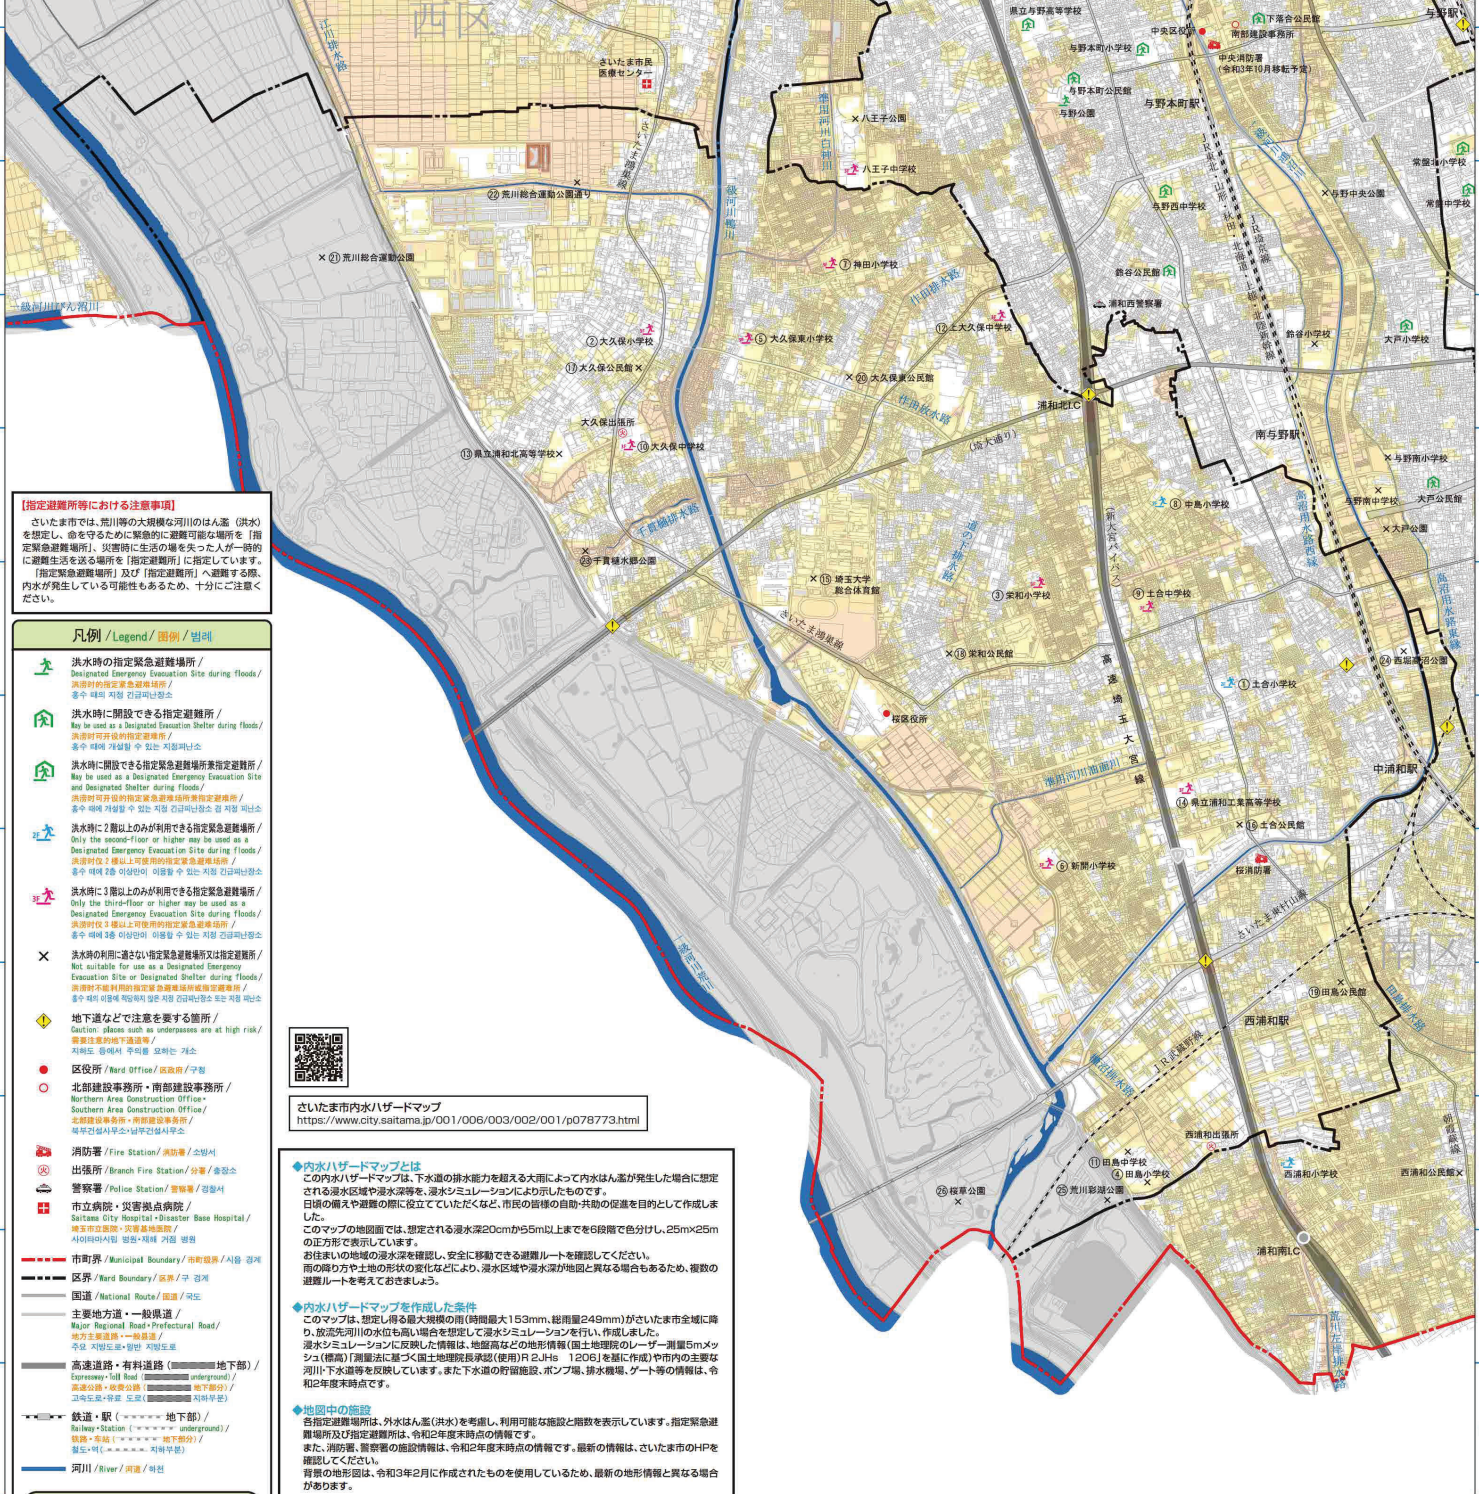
西区

さいたま市民医療センター

県立与野高等学校
与野本町小学校
与野本町公民館
与野公園
与野本町駅
中央区役所
南部建設事務所
中央消防署（令和3年10月移転予定）
下落合公民館
与野駅
常盤北小学校
常盤中学校
与野中央公園
与野西中学校
鈴谷公民館
浦和西警察署
鈴谷小学校
大戸小学校
南与野駅
与野南小学校
与野南中学校
大戸公民館
大戸公園
中島小学校

八王子公園
八王子中学校
⑳ 荒川総合運動公園通り
㉑ 荒川総合運動公園
⑦ 神田小学校
② 大久保小学校
⑪ 大久保公民館
⑤ 大久保東小学校
⑫ 上大久保中学校
⑳ 大久保東公民館
大久保出張所
⑩ 大久保中学校
⑬ 県立浦和北高等学校
浦和北IC
作田排水路
鴻沼川
（埼大通り）
新大宮バイパス
道場排水路
千貫樋排水路
㉓ 千貫樋水郷公園
⑮ 埼玉大学総合体育館
さいたま湯東線
③ 栄和小学校
⑨ 土合中学校
⑱ 栄和公民館
高速埼玉大宮線
桜区役所
鴻沼川（西堀川）
① 土合小学校
㉔ 西堀鴻沼公園
中浦和駅
⑭ 県立浦和工業高等学校
⑯ 土合公民館
⑥ 新開小学校
桜消防署
さいたま東村山線
南区
⑲ 田島公民館
西浦和駅
JR武蔵野線
鴻沼排水路
一級河川荒川
西浦和出張所
⑰ 田島中学校
④ 田島小学校
西浦和小学校
西浦和公民館
㉖ 桜草公園
㉕ 荒川彩湖公園
浦和南IC
笹目川
鴻沼川

【指定避難所等における注意事項】
さいたま市では、荒川等の大規模な河川のはん濫（洪水）を想定し、命を守るために緊急的に避難可能な場所を「指定緊急避難場所」、災害時に生活の場を失った人が一時的に避難生活を送る場所を「指定避難所」に指定しています。
「指定緊急避難場所」及び「指定避難所」へ避難する際、内水が発生している可能性もあるため、十分にご注意ください。

凡例 /Legend/图例/범례
洪水時の指定緊急避難場所 / Designated Emergency Evacuation Site during floods / 洪涝时的指定紧急避难场所 / 홍수 때의 지정 긴급피난장소
洪水時に開設できる指定避難所 / May be used as a Designated Evacuation Shelter during floods / 洪涝时可开设的指定避难所 / 홍수 때에 개설할 수 있는 지정피난소
洪水時に開設できる指定緊急避難場所兼指定避難所 / May be used as a Designated Emergency Evacuation Site and Designated Shelter during floods / 洪涝时可开设的指定紧急避难场所兼指定避难所 / 홍수 때에 개설할 수 있는 지정 긴급피난장소 겸 지정 피난소
洪水時に2階以上のみが利用できる指定緊急避難場所 / Only the second-floor or higher may be used as a Designated Emergency Evacuation Site during floods / 洪涝时仅2楼以上可使用的指定紧急避难场所 / 홍수 때에 2층 이상만이 이용할 수 있는 지정 긴급피난장소
洪水時に3階以上のみが利用できる指定緊急避難場所 / Only the third-floor or higher may be used as a Designated Emergency Evacuation Site during floods / 洪涝时仅3楼以上可使用的指定紧急避难场所 / 홍수 때에 3층 이상만이 이용할 수 있는 지정 긴급피난장소
洪水時の利用に適さない指定緊急避難場所又は指定避難所 / Not suitable for use as a Designated Emergency Evacuation Site or Designated Shelter during floods / 洪涝时不能利用的指定紧急避难场所或指定避难所 / 홍수 때의 이용에 적당하지 않은 지정 긴급피난장소 또는 지정 피난소
地下道などで注意を要する箇所 / Caution: places such as underpasses are at high risk / 需要注意的地下通道等 / 지하도 등에서 주의를 요하는 개소
区役所 / Ward Office / 区政府 / 구청
北部建設事務所・南部建設事務所 / Northern Area Construction Office・Southern Area Construction Office / 北部建设事务所・南部建设事务所 / 북부건설사무소・남부건설사무소
消防署 / Fire Station / 消防署 / 소방서
出張所 / Branch Fire Station / 分署 / 출장소
警察署 / Police Station / 警察署 / 경찰서
市立病院・災害拠点病院 / Saitama City Hospital・Disaster Base Hospital / 埼玉市立医院・灾害基地医院 / 사이타마시립 병원・재해 거점 병원
市町界 / Municipal Boundary / 市町分界 / 시읍 경계
区界 / Ward Boundary / 区界 / 구 경계
国道 / National Route / 国道 / 국도
主要地方道・一般県道 / Major Regional Road・Prefectural Road / 地方主要道路・一般县道 / 주요 지방도로・일반 지방도로
高速道路・有料道路（地下部）/ Expressway・Toll Road (underground) / 高速公路・收费公路（地下部分）/ 고속도로・유료 도로（지하부분）
鉄道・駅（地下部）/ Railway・Station (underground) / 铁路・车站（地下部分）/ 철도・역（지하부분）
河川 / River / 河道 / 하천

さいたま市内水ハザードマップ
https://www.city.saitama.jp/001/006/003/002/001/p078773.html

◆内水ハザードマップとは
この内水ハザードマップは、下水道の排水能力を超える大雨によって内水はん濫が発生した場合に想定される浸水区域や浸水深等を、浸水シミュレーションにより示したものです。
日頃の備えや避難の際に役立てていただくなど、市民の皆様の自助・共助の促進を目的として作成しました。
このマップの地図面では、想定される浸水深20cmから5m以上までを6段階で色分けし、25m×25mの正方形で表示しています。
お住まいの地域の浸水深を確認し、安全に移動できる避難ルートを確認してください。
雨の降り方や土地の形状の変化などにより、浸水区域や浸水深が地図と異なる場合もあるため、複数の避難ルートを考えておきましょう。

◆内水ハザードマップを作成した条件
このマップは、想定し得る最大規模の雨（時間最大153mm、総雨量249mm）がさいたま市全域に降り、放流先河川の水位も高い場合を想定して浸水シミュレーションを行い、作成しました。
浸水シミュレーションに反映した情報は、地盤高などの地形情報（国土地理院のレーザー測量5mメッシュ（標高）「測量法に基づく国土地理院長承認（使用）R 2JHs 1206」を基に作成）や市内の主要な河川・下水道等を反映しています。また下水道の貯留施設、ポンプ場、排水機場、ゲート等の情報は、令和2年度末時点のものです。

◆地図中の施設
各指定避難場所は外水はん濫（洪水）を考慮し、利用可能な施設と階数を表示しています。指定緊急避難場所及び指定避難所は、令和2年度末時点の情報です。
また、消防署、警察署の施設情報は、令和2年度末時点の情報です。最新の情報は、さいたま市のHPを確認してください。
背景の地形図は、令和3年2月に作成されたものを使用しているため、最新の地形情報と異なる場合があります。